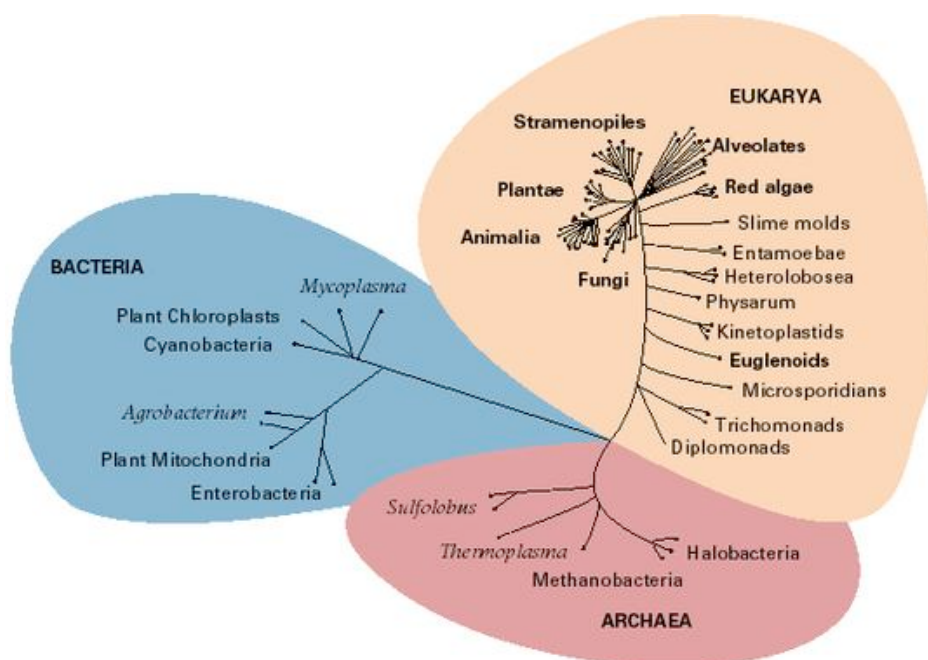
EUKARYA

Stramenopiles

Alveolates

Plantae

Red algae

Slime molds

Animalia

Entamoebae

Heterolobosea

Fungi

Physarum

Kinetoplastids

Euglenoids

Microsporidians

Trichomonads

Diplomonads

BACTERIA

Mycoplasma

Plant Chloroplasts

Cyanobacteria

Agrobacterium

Plant Mitochondria

Enterobacteria

Sulfolobus

Thermoplasma

Halobacteria

Methanobacteria

ARCHAEA